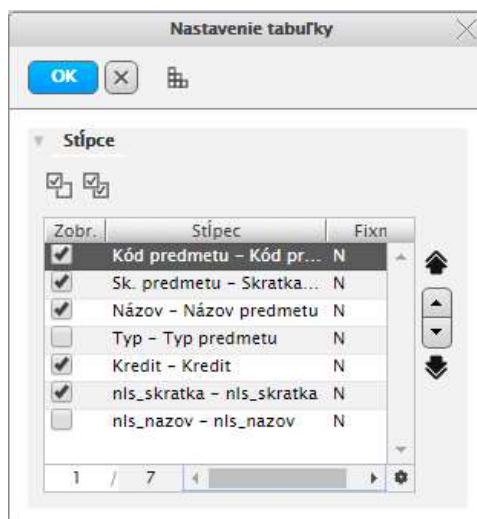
Nastavenie tabuľky

OK

Stĺpce

| Zobr. | Stĺpec | Fixn |
|---|---|---|
| ✓ | Kód predmetu - Kód pr... | N |
| ✓ | Sk. predmetu - Skratka... | N |
| ✓ | Názov - Názov predmetu | N |
| | Typ - Typ predmetu | N |
| ✓ | Kredit - Kredit | N |
| ✓ | nls_skratka - nls_skratka | N |
| | nls_nazov - nls_nazov | N |

1 / 7